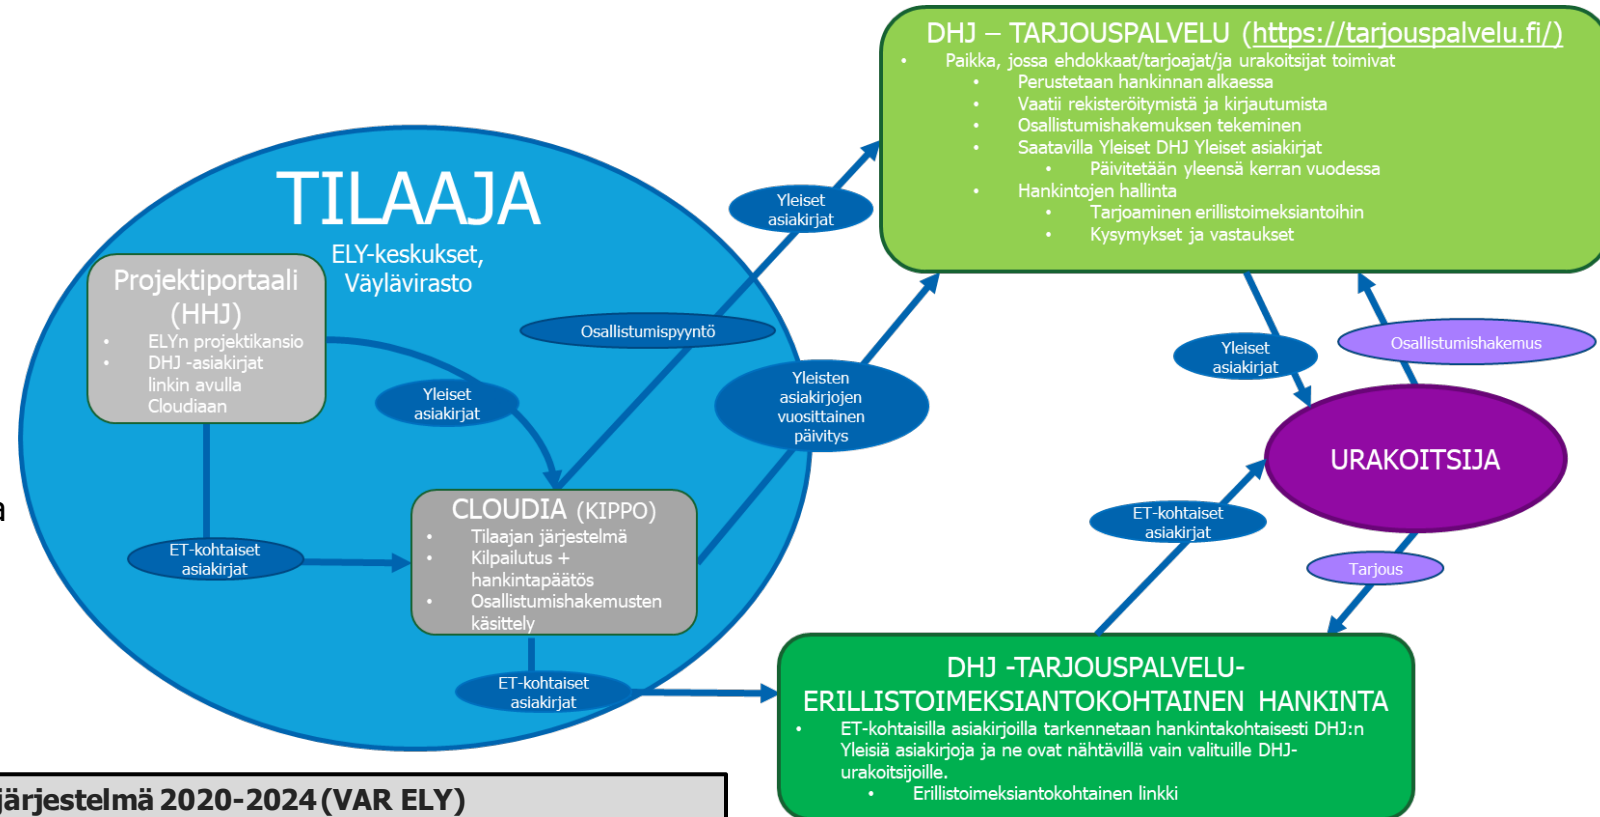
DHJ – TARJOUSPALVELU (https://tarjouspalvelu.fi/)
• Paikka, jossa ehdokkaat/tarjoajat/ja urakoitsijat toimivat
• Perustetaan hankinnan alkaessa
• Vaatii rekisteröitymistä ja kirjautumista
• Osallistumishakemuksen tekeminen
• Saatavilla Yleiset DHJ Yleiset asiakirjat
• Päivitetään yleensä kerran vuodessa
• Hankintojen hallinta
• Tarjoaminen erillistoimeksiantoihin
• Kysymykset ja vastaukset

TILAAJA
ELY-keskukset, Väylävirasto

Projektiportaali (HHJ)
• ELYn projektikansio
• DHJ -asiakirjat linkin avulla Cloudiaan

Yleiset asiakirjat

Osallistumispyyntö

Yleiset asiakirjat

Yleisten asiakirjojen vuosittainen päivitys

Yleiset asiakirjat

Osallistumishakemus

URAKOITSIJA

a

ET-kohtaiset asiakirjat

CLOUDIA (KIPPO)
• Tilaajan järjestelmä
• Kilpailutus + hankintapäätös
• Osallistumishakemusten käsittely

ET-kohtaiset asiakirjat

Tarjous

ET-kohtaiset asiakirjat

DHJ -TARJOUSPALVELU-
ERILLISTOIMEKSIANTOKOHTAINEN HANKINTA
• ET-kohtaisilla asiakirjoilla tarkennetaan hankintakohtaisesti DHJ:n Yleisiä asiakirjoja ja ne ovat nähtävillä vain valituille DHJ-urakoitsijoille.
• Erillistoimeksiantokohtainen linkki

järjestelmä 2020-2024 (VAR ELY)